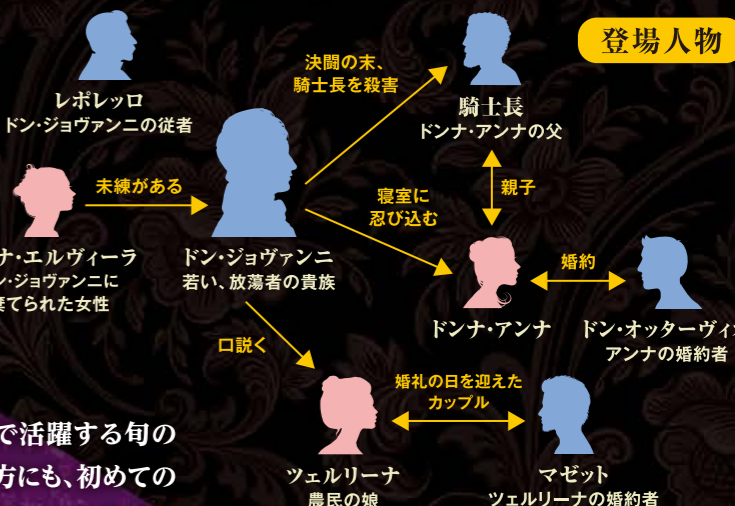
登場人物

レポレッロ
ドン・ジョヴァンニの従者

決闘の末、
騎士長を殺害

騎士長
ドンナ・アンナの父

未練がある

親子

ナ・エルヴィーラ
ン・ジョヴァンニに
捨てられた女性

寝室に
忍び込む

ドン・ジョヴァンニ
若い、放蕩者の貴族

婚約

ドンナ・アンナ

ドン・オッターヴィ
アンナの婚約者

口説く

婚礼の日を迎えた
カップル

で活躍する旬の
方にも、初めての

ツェルリーナ
農民の娘

マゼット
ツェルリーナの婚約者